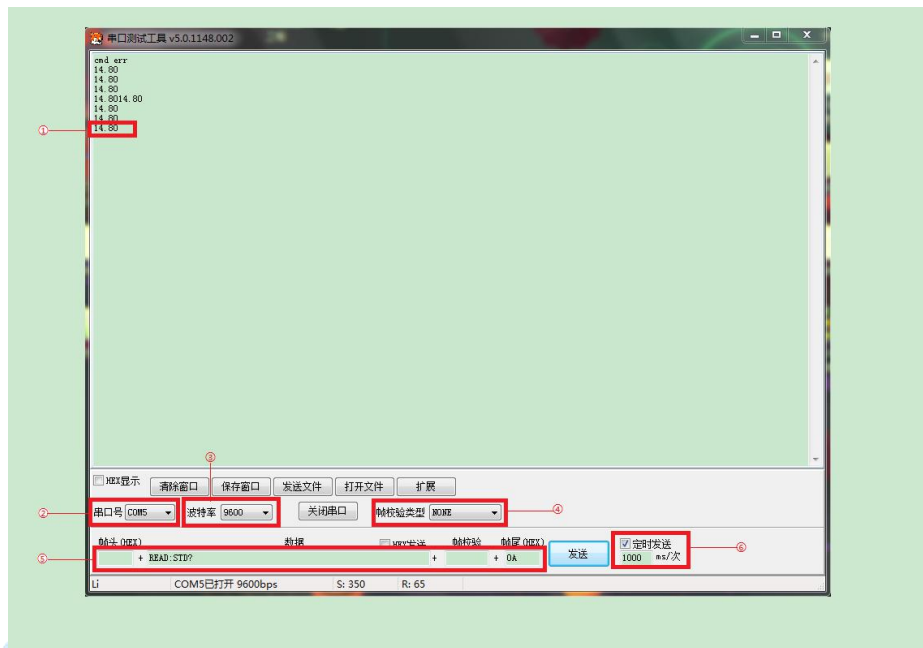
串口测试工具 v5.0.1148.002

cmd err
14.80
14.80
14.80
14.8014.80
14.80
14.80
14.80

①
②
③
④
⑤
⑥

HEX显示 清除窗口 保存窗口 发送文件 打开文件 扩展

串口号 COM5 波特率 9600 关闭串口 帧校验类型 NONE

帧头(HEX) 数据 HEX发送 帧校验 帧尾(HEX)
+ READ:STD? + + 0A 发送

定时发送
1000 ms/次

Li COM5已打开 9600bps S: 350 R: 65